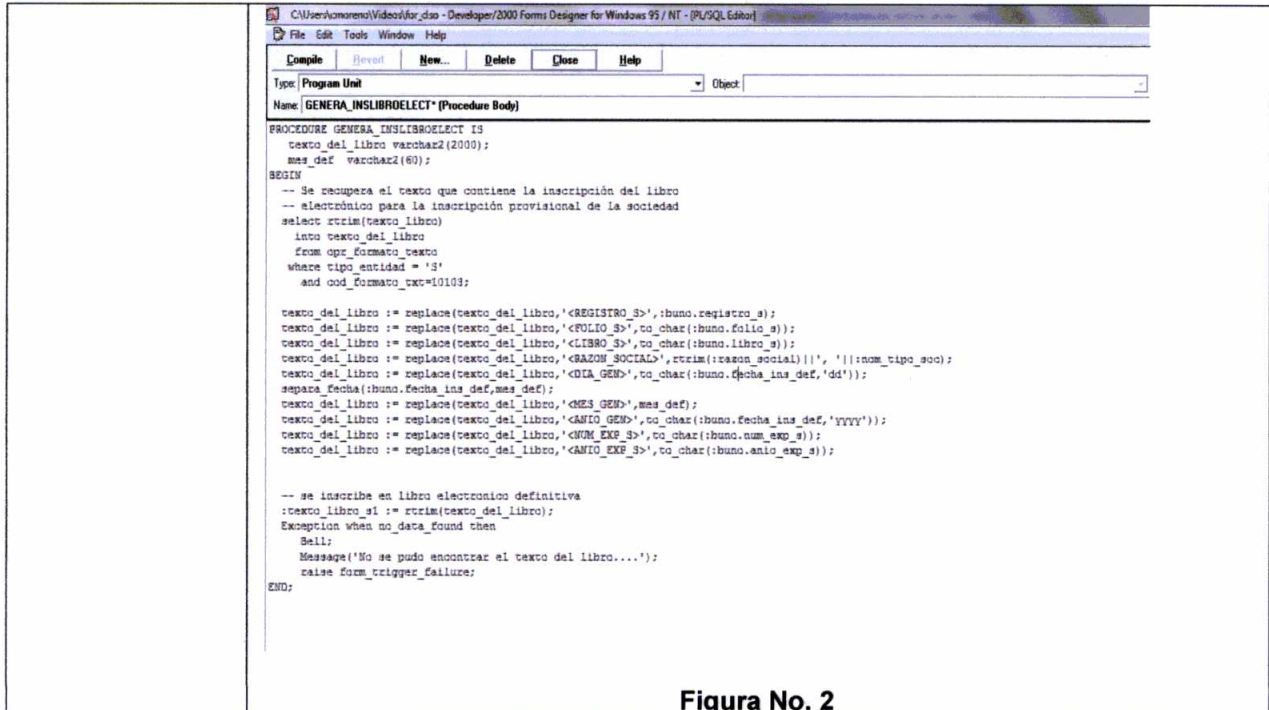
C:\Users\cmoreno\Videos\for_dso - Developer/2000 Forms Designer for Windows 95 / NT - [PL/SQL Editor]

File Edit Tools Window Help

Compile Revert New... Delete Close Help

Type: Program Unit Object:

Name: GENERA_INSLIBROELECT* (Procedure Body)

PROCEDURE GENERA_INSLIBROELECT IS
texto_del_libro varchar2(2000);
mes_def varchar2(60);
BEGIN
-- Se recupera el texto que contiene la inscripción del libro
-- electrónico para la inscripción provisional de la sociedad
select rtrim(texto_libro)
into texto_del_libro
from opr_formato_texto
where tipo_entidad = 'S'
and cod_formato_txt=10103;

texto_del_libro := replace(texto_del_libro,'<REGISTRO_S>',:buno.registro_s);
texto_del_libro := replace(texto_del_libro,'<FOLIO_S>',to_char(:buno.folio_s));
texto_del_libro := replace(texto_del_libro,'<LIBRO_S>',to_char(:buno.libro_s));
texto_del_libro := replace(texto_del_libro,'<RAZON_SOCIAL>',rtrim(:razon_social)||', '||:nom_tipo_soc);
texto_del_libro := replace(texto_del_libro,'<DIA_GEN>',to_char(:buno.fecha_ins_def,'dd'));
separa_fecha(:buno.fecha_ins_def,mes_def);
texto_del_libro := replace(texto_del_libro,'<MES_GEN>',mes_def);
texto_del_libro := replace(texto_del_libro,'<ANIO_GEN>',to_char(:buno.fecha_ins_def,'yyyy'));
texto_del_libro := replace(texto_del_libro,'<NUM_EXP_S>',to_char(:buno.num_exp_s));
texto_del_libro := replace(texto_del_libro,'<ANIO_EXP_S>',to_char(:buno.anio_exp_s));

-- se inscribe en libro electronico definitiva
:texto_libro_s1 := rtrim(texto_del_libro);
Exception when no_data_found then
Bell;
Message('No se pudo encontrar el texto del libro....');
raise form_trigger_failure;
END;

Figura No. 2